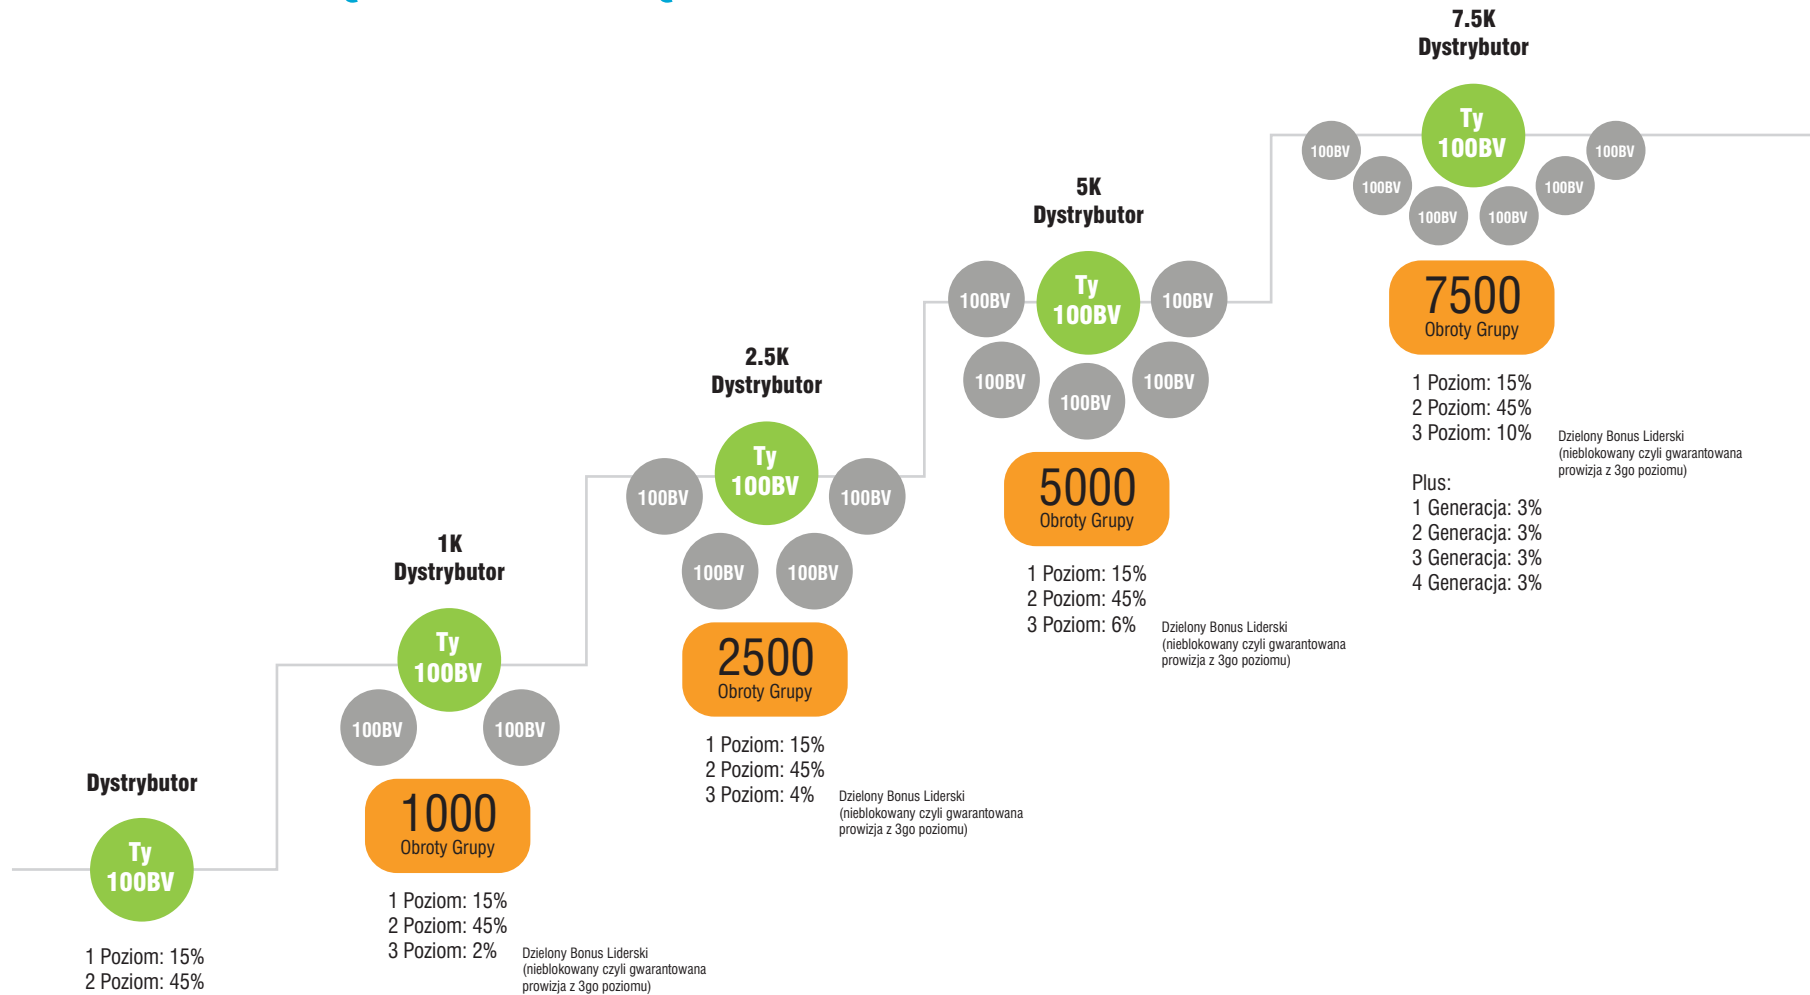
Dystrybutor

Ty
100BV

1 Poziom: 15%
2 Poziom: 45%

1K
Dystrybutor

Ty
100BV

100BV 100BV

1000
Obroty Grupy

1 Poziom: 15%
2 Poziom: 45%
3 Poziom: 2%

Dzielony Bonus Liderski (nieblokowany czyli gwarantowana prowizja z 3go poziomu)

2.5K
Dystrybutor

100BV Ty
100BV 100BV

100BV 100BV

2500
Obroty Grupy

1 Poziom: 15%
2 Poziom: 45%
3 Poziom: 4%

Dzielony Bonus Liderski (nieblokowany czyli gwarantowana prowizja z 3go poziomu)

5K
Dystrybutor

100BV Ty
100BV 100BV

100BV 100BV 100BV

5000
Obroty Grupy

1 Poziom: 15%
2 Poziom: 45%
3 Poziom: 6%

Dzielony Bonus Liderski (nieblokowany czyli gwarantowana prowizja z 3go poziomu)

7.5K
Dystrybutor

100BV Ty
100BV 100BV

100BV 100BV 100BV 100BV

7500
Obroty Grupy

1 Poziom: 15%
2 Poziom: 45%
3 Poziom: 10%

Dzielony Bonus Liderski (nieblokowany czyli gwarantowana prowizja z 3go poziomu)

Plus:
1 Generacja: 3%
2 Generacja: 3%
3 Generacja: 3%
4 Generacja: 3%